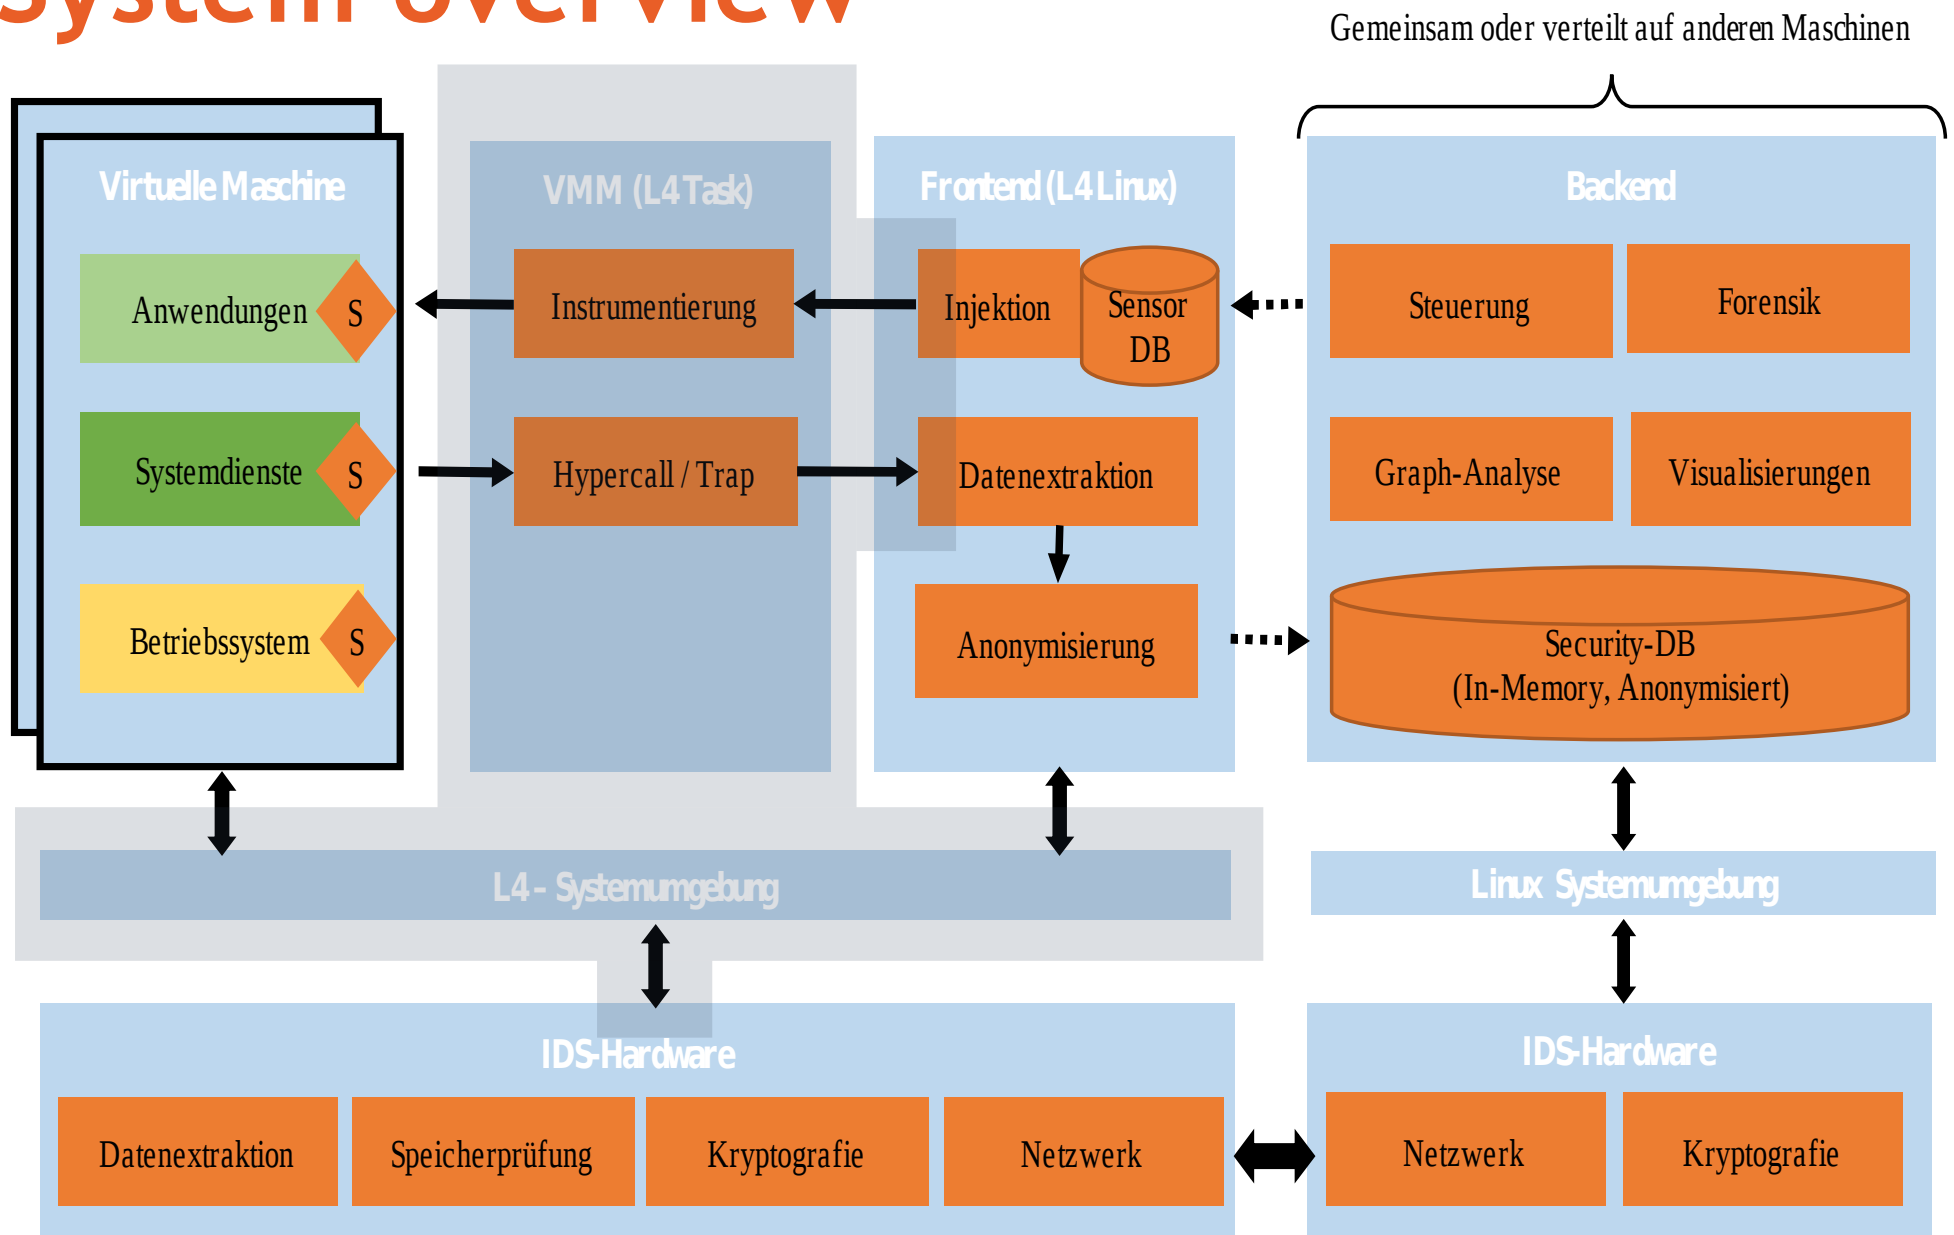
System overview

Gemeinsam oder verteilt auf anderen Maschinen

Virtuelle Maschine

Anwendungen S

Systemdienste S

Betriebssystem S

VMM (L4Task)

Instrumentierung

Hypercall / Trap

Frontend (L4Linux)

Injektion

Sensor DB

Datenextraktion

Anonymisierung

Backend

Steuerung

Forensik

Graph-Analyse

Visualisierungen

Security-DB (In-Memory, Anonymisiert)

L4- Systemumgebung

Linux Systemumgebung

IDS-Hardware

Datenextraktion

Speicherprüfung

Kryptografie

Netzwerk

IDS-Hardware

Netzwerk

Kryptografie